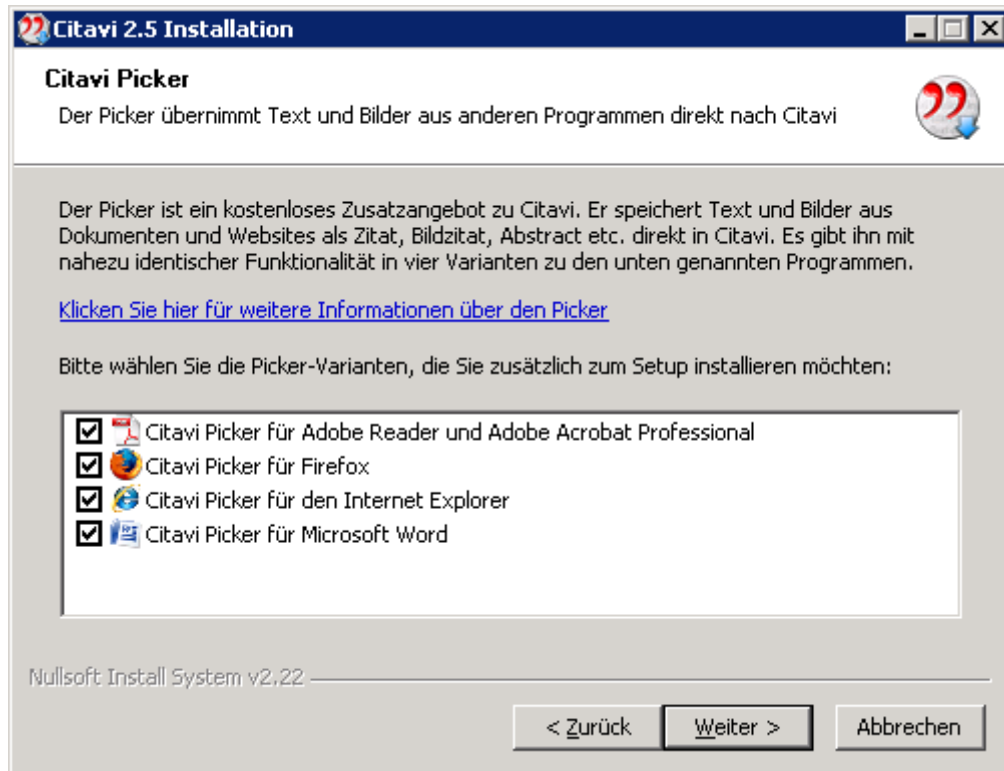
Citavi 2.5 Installation

Citavi Picker

Der Picker übernimmt Text und Bilder aus anderen Programmen direkt nach Citavi

Der Picker ist ein kostenloses Zusatzangebot zu Citavi. Er speichert Text und Bilder aus Dokumenten und Websites als Zitat, Bildzitat, Abstract etc. direkt in Citavi. Es gibt ihn mit nahezu identischer Funktionalität in vier Varianten zu den unten genannten Programmen.

Klicken Sie hier für weitere Informationen über den Picker

Bitte wählen Sie die Picker-Varianten, die Sie zusätzlich zum Setup installieren möchten:

Citavi Picker für Adobe Reader und Adobe Acrobat Professional
Citavi Picker für Firefox
Citavi Picker für den Internet Explorer
Citavi Picker für Microsoft Word

Nullsoft Install System v2.22

< Zurück
Weiter >
Abbrechen